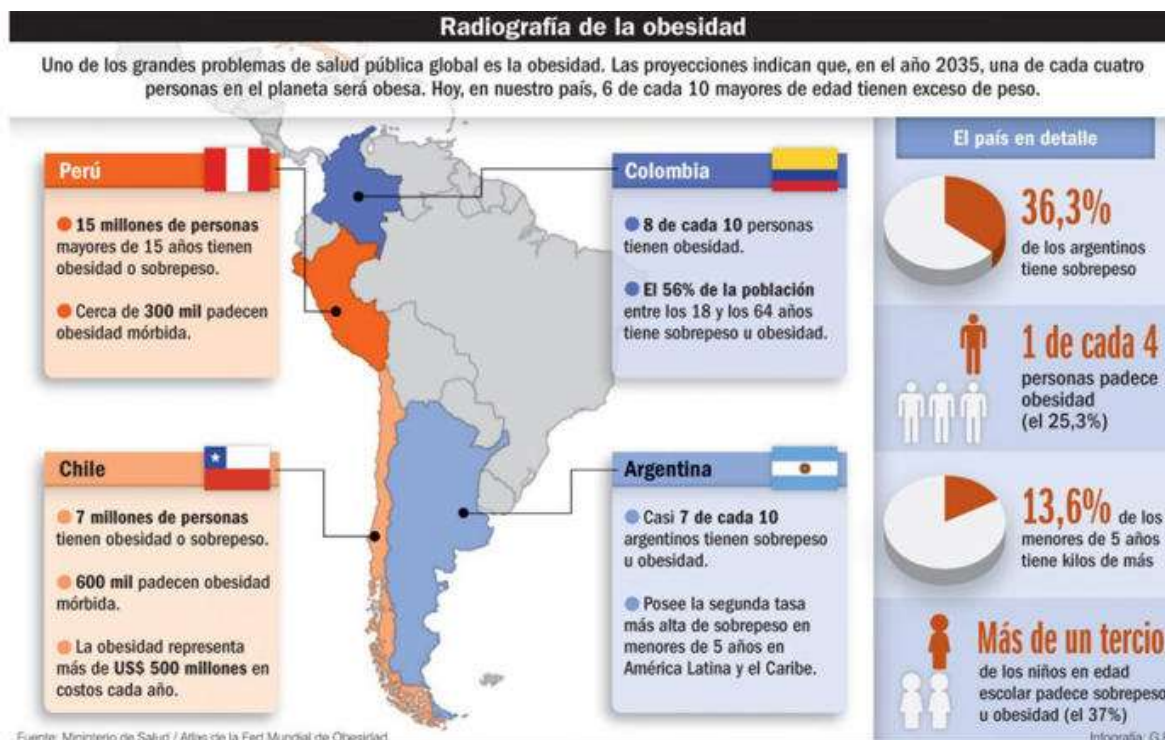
Radiografía de la obesidad

Uno de los grandes problemas de salud pública global es la obesidad. Las proyecciones indican que, en el año 2035, una de cada cuatro personas en el planeta será obesa. Hoy, en nuestro país, 6 de cada 10 mayores de edad tienen exceso de peso.

Perú

15 millones de personas mayores de 15 años tienen obesidad o sobrepeso.

Cerca de 300 mil padecen obesidad mórbida.

Colombia

8 de cada 10 personas tienen obesidad.

El 56% de la población entre los 18 y los 64 años tiene sobrepeso u obesidad.

Chile

7 millones de personas tienen obesidad o sobrepeso.

600 mil padecen obesidad mórbida.

La obesidad representa más de US$ 500 millones en costos cada año.

Argentina

Casi 7 de cada 10 argentinos tienen sobrepeso u obesidad.

Posee la segunda tasa más alta de sobrepeso en menores de 5 años en América Latina y el Caribe.

El país en detalle

36,3% de los argentinos tiene sobrepeso

1 de cada 4 personas padece obesidad (el 25,3%)

13,6% de los menores de 5 años tiene kilos de más

Más de un tercio de los niños en edad escolar padece sobrepeso u obesidad (el 37%)

Fuente: Ministerio de Salud / Atlas de la Fed Mundial de Obesidad

Infografía: G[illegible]